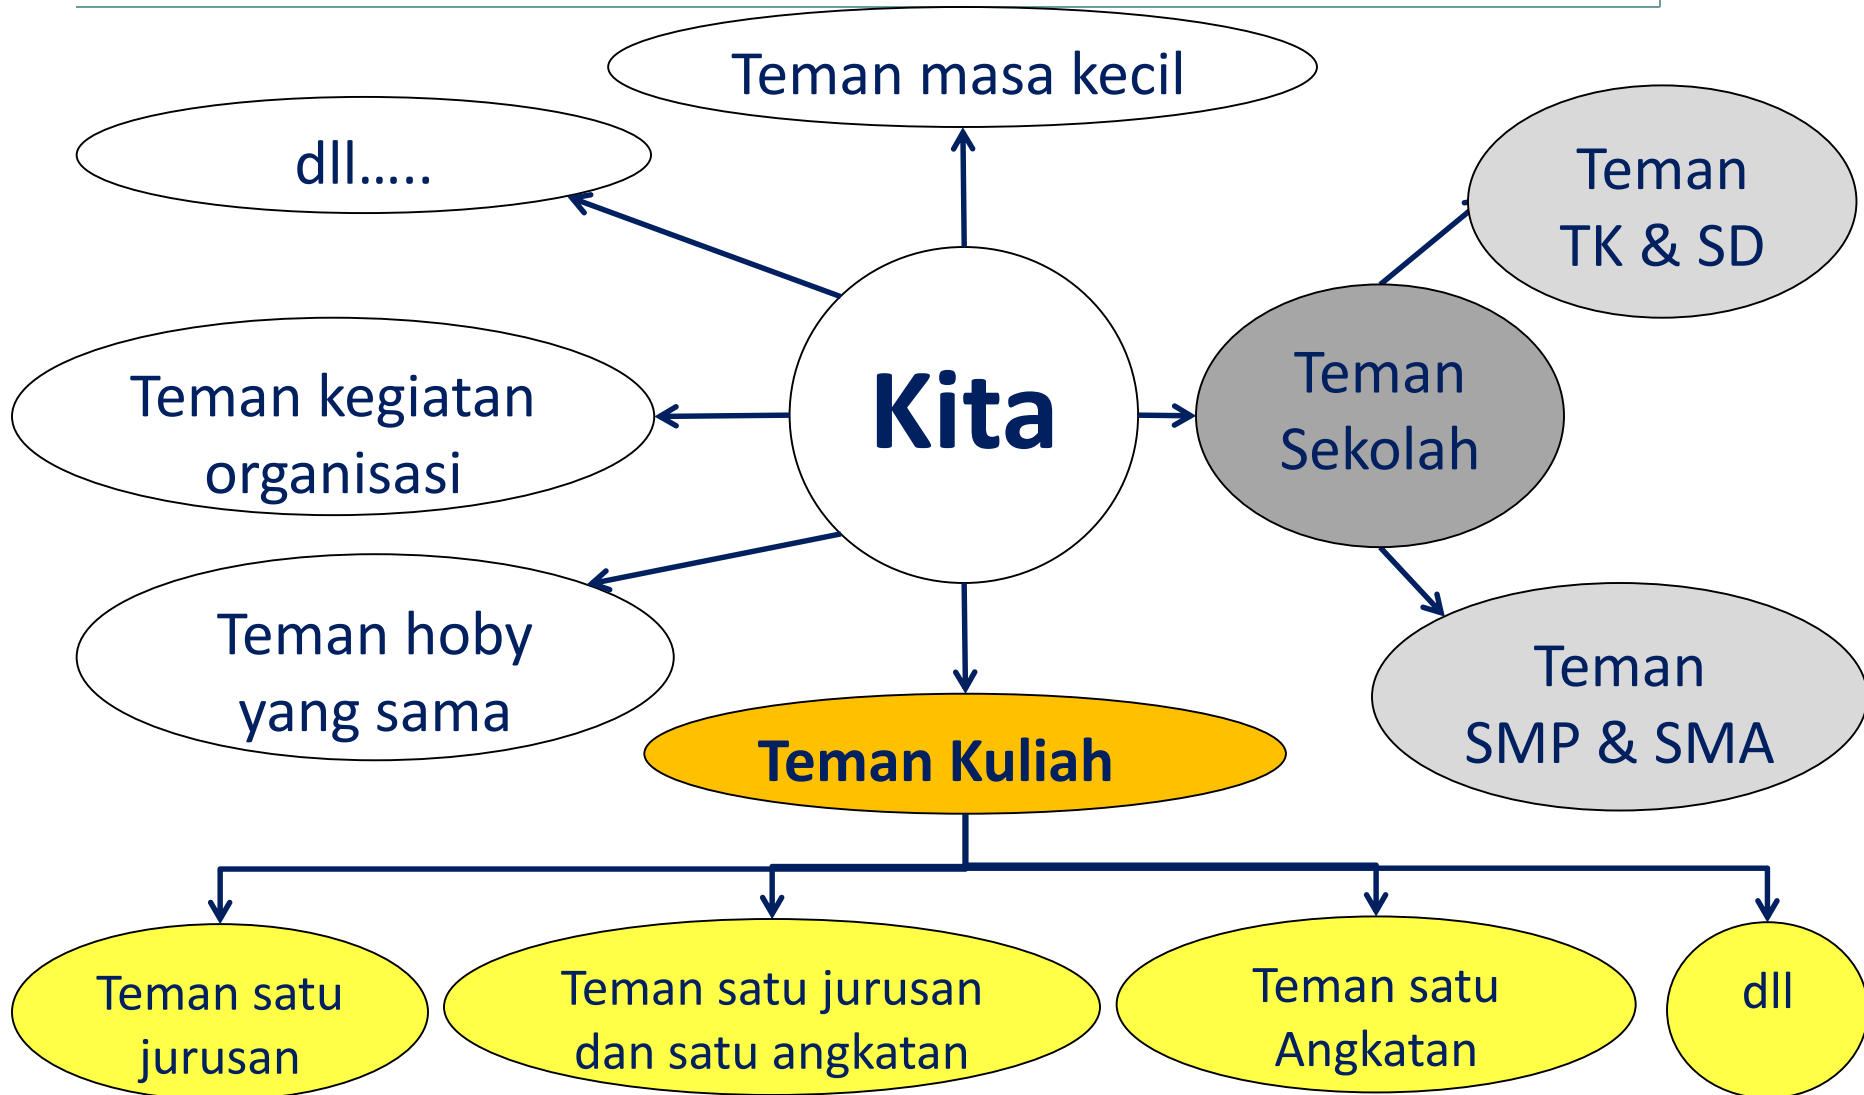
Teman masa kecil

dll…..

Teman TK & SD

Teman kegiatan organisasi

Kita

Teman Sekolah

Teman hoby yang sama

Teman SMP & SMA

Teman Kuliah

Teman satu jurusan

Teman satu jurusan dan satu angkatan

Teman satu Angkatan

dll